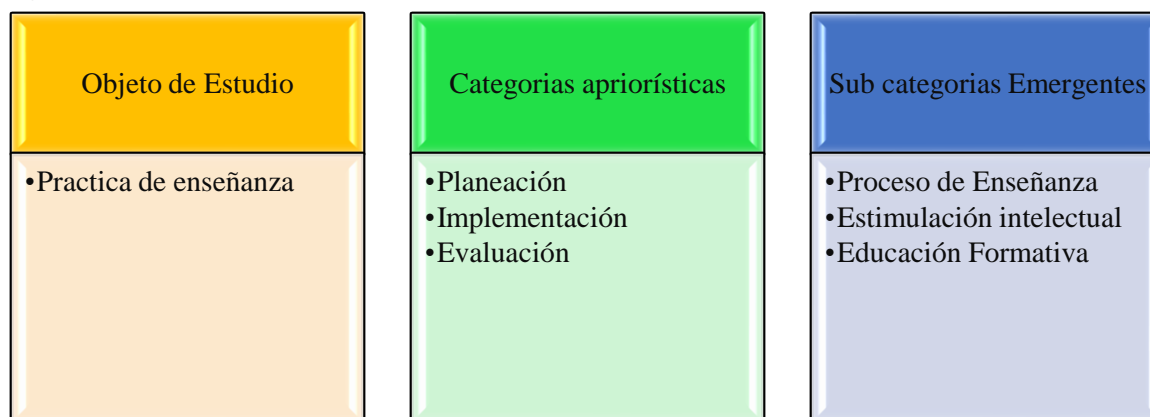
Objeto de Estudio

•Practica de enseñanza

Categorias apriorísticas

•Planeación
•Implementación
•Evaluación

Sub categorias Emergentes

•Proceso de Enseñanza
•Estimulación intelectual
•Educación Formativa